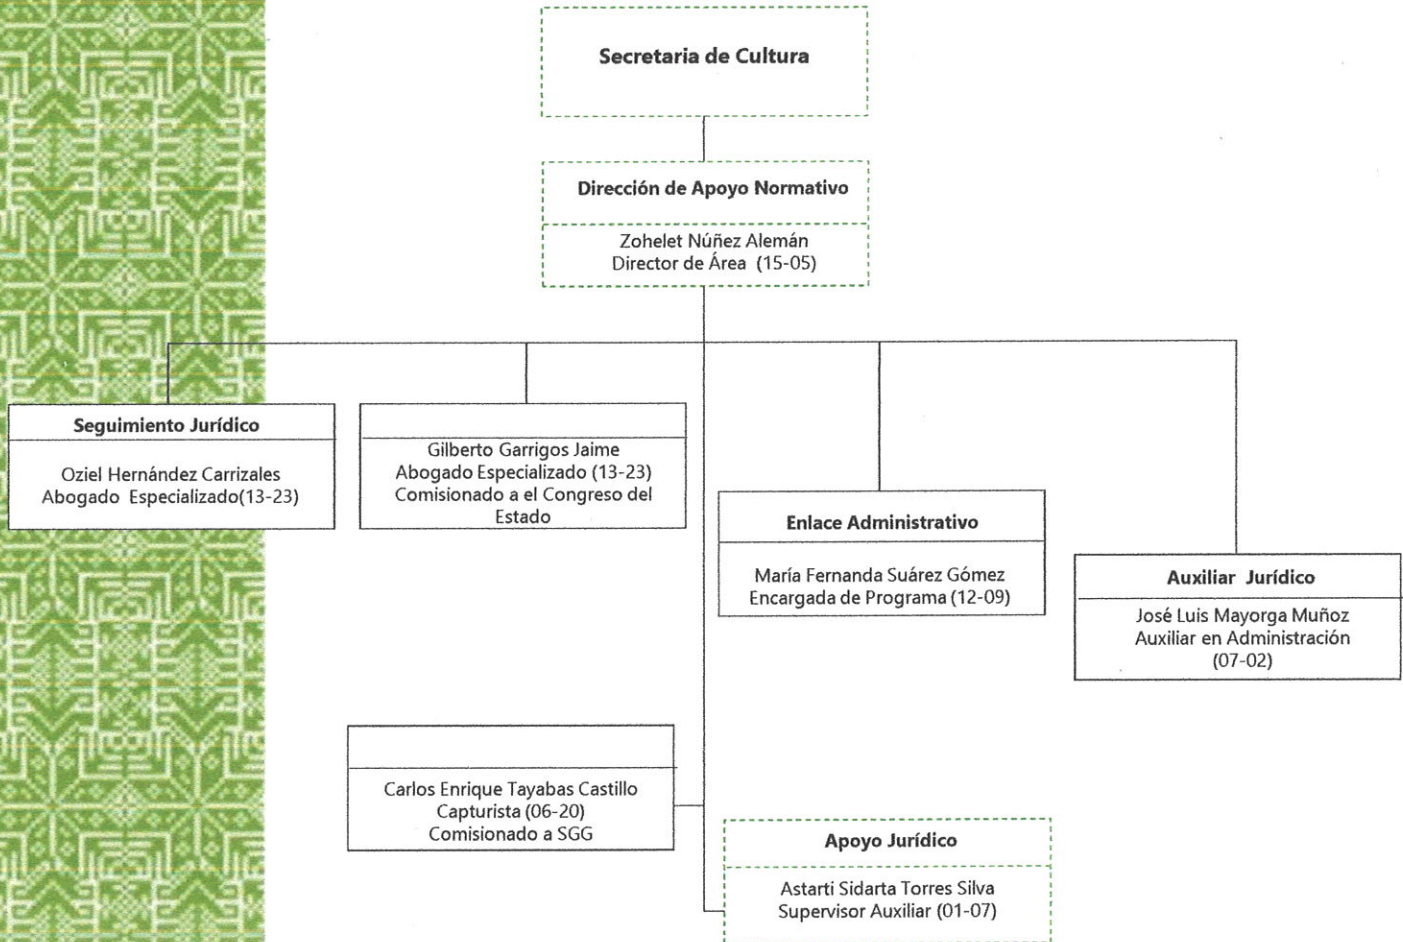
Secretaria de Cultura

Dirección de Apoyo Normativo

Zohelet Núñez Alemán
Director de Área (15-05)

Seguimiento Jurídico

Oziel Hernández Carrizales
Abogado Especializado(13-23)

Gilberto Garrigos Jaime
Abogado Especializado (13-23)
Comisionado a el Congreso del Estado

Enlace Administrativo

María Fernanda Suárez Gómez
Encargada de Programa (12-09)

Auxiliar Jurídico

José Luis Mayorga Muñoz
Auxiliar en Administración
(07-02)

Carlos Enrique Tayabas Castillo
Capturista (06-20)
Comisionado a SGG

Apoyo Jurídico

Astarti Sidarta Torres Silva
Supervisor Auxiliar (01-07)